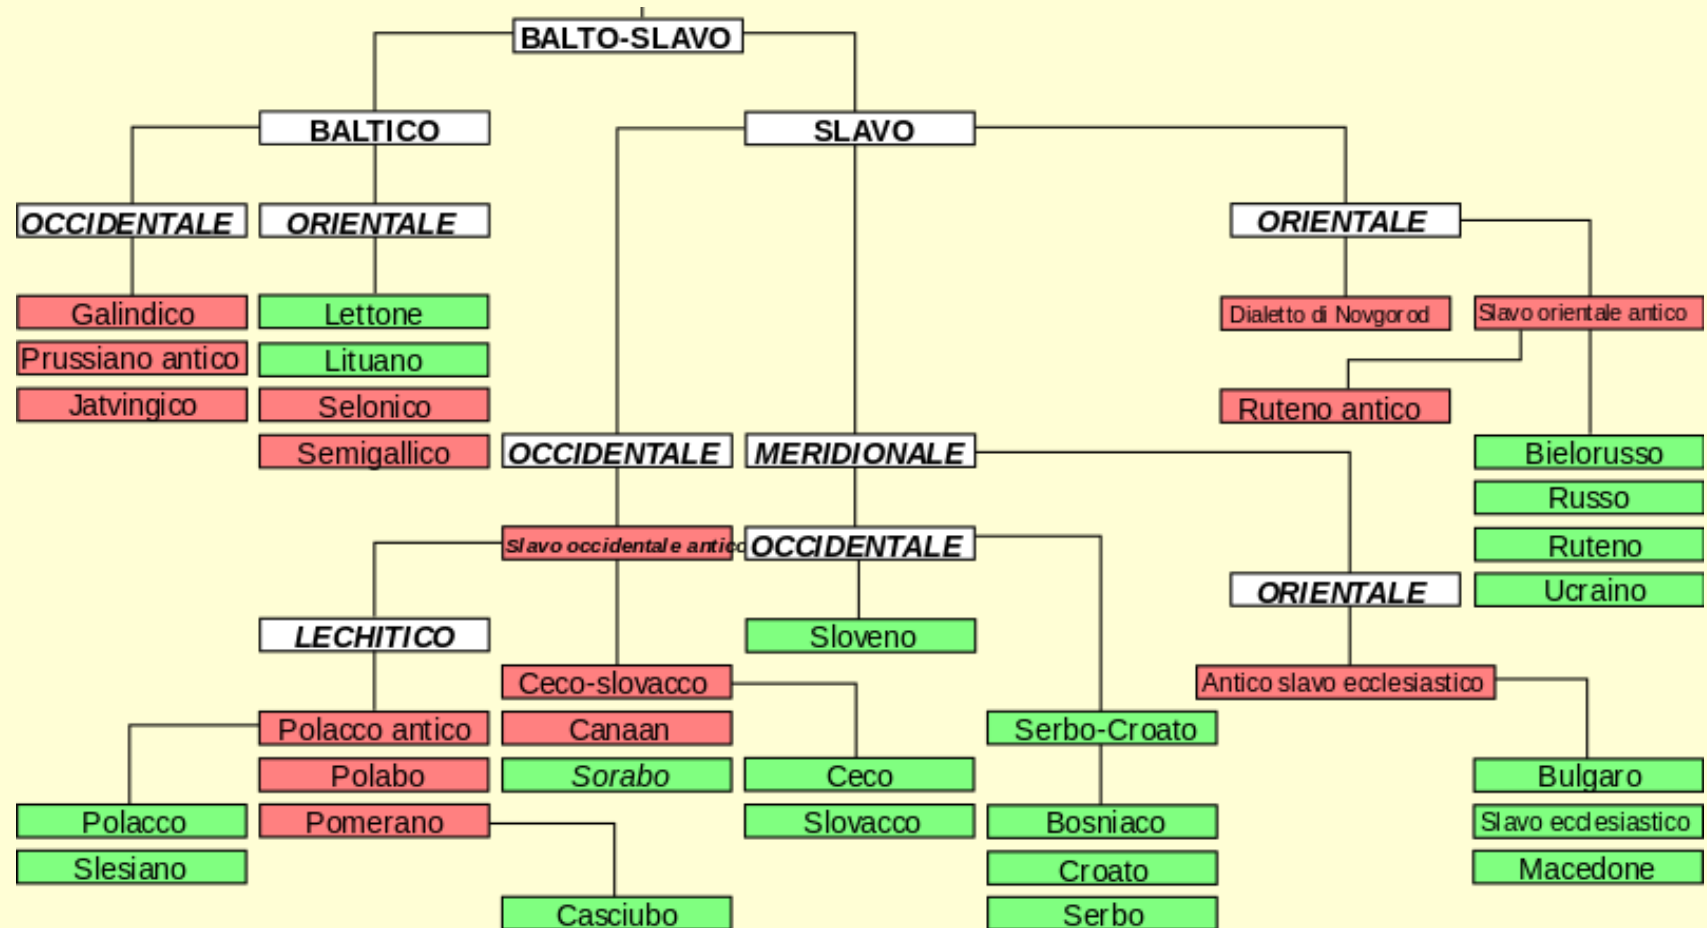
BALTO-SLAVO

BALTICO

SLAVO

OCCIDENTALE

ORIENTALE

ORIENTALE

Galindico
Prussiano antico
Jatvingico

Lettone
Lituano
Selonico
Semigallico

Dialetto di Novgorod

Slavo orientale antico

Ruteno antico

OCCIDENTALE

MERIDIONALE

Bielorusso
Russo
Ruteno
Ucraino

Slavo occidentale antico

OCCIDENTALE

ORIENTALE

LECHITICO

Sloveno

Ceco-slovacco
Canaan
Sorabo

Antico slavo ecclesiastico

Polacco antico
Polabo
Pomerano

Serbo-Croato

Ceco
Slovacco

Bulgaro
Slavo ecclesiastico
Macedone

Polacco
Slesiano

Bosniaco
Croato
Serbo

Casciubo